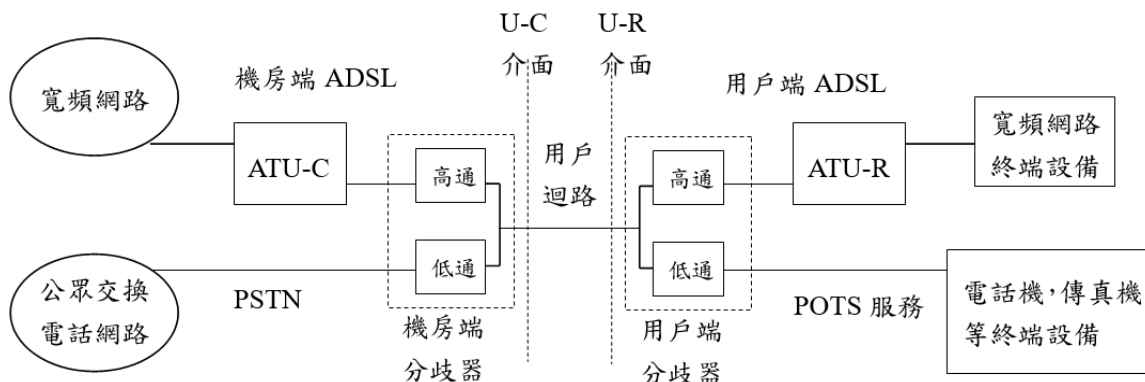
U-C 介面

U-R 介面

寬頻網路

機房端 ADSL

ATU-C

高通

低通

用戶迴路

高通

低通

用戶端 ADSL

ATU-R

寬頻網路終端設備

公眾交換電話網路

PSTN

機房端分歧器

用戶端分歧器

POTS 服務

電話機,傳真機等終端設備